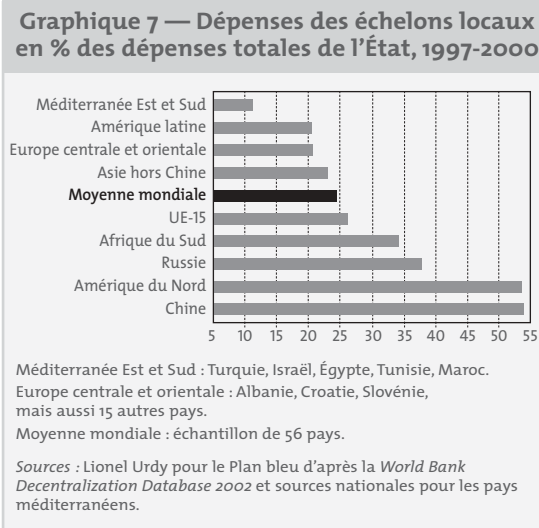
Graphique 7 — Dépenses des échelons locaux en % des dépenses totales de l'État, 1997-2000

Méditerranée Est et Sud
Amérique latine
Europe centrale et orientale
Asie hors Chine
Moyenne mondiale
UE-15
Afrique du Sud
Russie
Amérique du Nord
Chine

5 10 15 20 25 30 35 40 45 50 55

Méditerranée Est et Sud : Turquie, Israël, Égypte, Tunisie, Maroc.
Europe centrale et orientale : Albanie, Croatie, Slovénie, mais aussi 15 autres pays.
Moyenne mondiale : échantillon de 56 pays.

Sources : Lionel Urdy pour le Plan bleu d'après la World Bank Decentralization Database 2002 et sources nationales pour les pays méditerranéens.